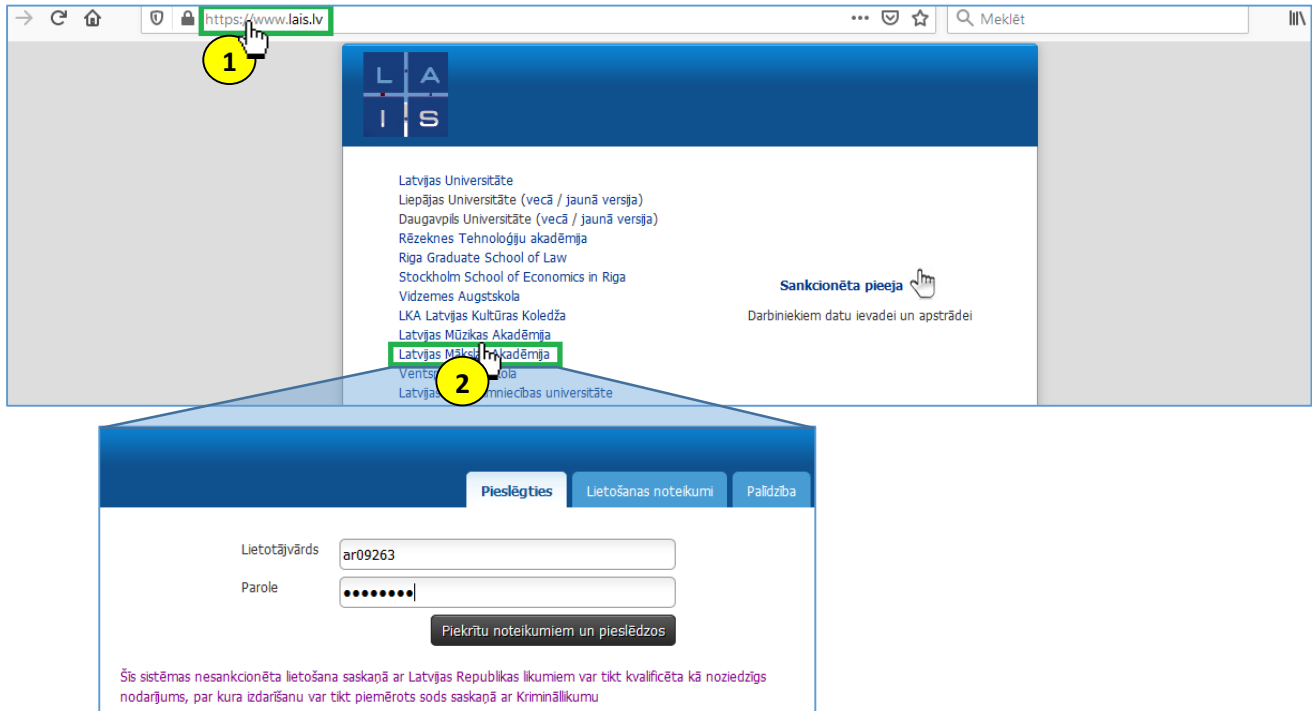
https://www.lais.lv

Meklēt

1

L A
I S

Latvijas Universitāte
Liepājas Universitāte (vecā / jaunā versija)
Daugavpils Universitāte (vecā / jaunā versija)
Rēzeknes Tehnoloģiju akadēmija
Riga Graduate School of Law
Stockholm School of Economics in Riga
Vidzemes Augstskola
LKA Latvijas Kultūras Koledža
Latvijas Mūzikas Akadēmija
Latvijas Māksl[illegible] Akadēmija
Ventsp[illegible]ola
Latvijas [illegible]mniecības universitāte

2

Sankcionēta pieeja
Darbiniekiem datu ievadei un apstrādei

Pieslēgties
Lietošanas noteikumi
Palīdzība

Lietotājvārds
ar09263
Parole
••••••••
Piekrītu noteikumiem un pieslēdzos

Šīs sistēmas nesankcionēta lietošana saskaņā ar Latvijas Republikas likumiem var tikt kvalificēta kā noziedzīgs nodarījums, par kura izdarīšanu var tikt piemērots sods saskaņā ar Krimināllikumu